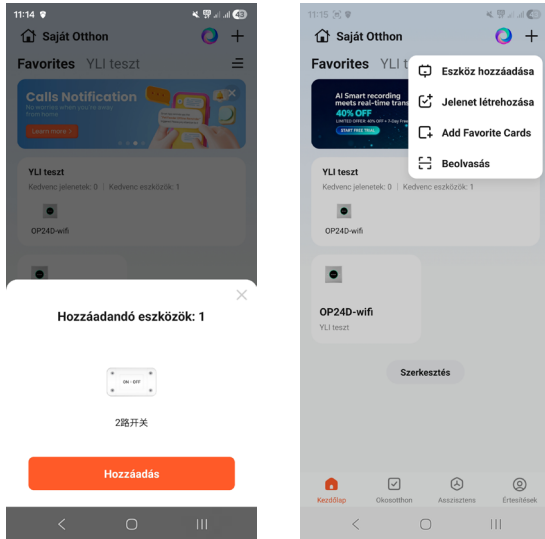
11:14

Saját Otthon

Favorites YLI teszt

Calls Notification
No worries when you're away from home

Learn more

YLI teszt
Kedvenc jelenetek: 0 | Kedvenc eszközök: 1

OP24D-wifi

Hozzáadandó eszközök: 1

ON · OFF

2路开关

Hozzáadás

11:15

Saját Otthon

Favorites YLI

AI Smart recording meets real-time trans
40% OFF
LIMITED OFFER 40% OFF + 7-Day Free
START FREE TRIAL

Eszköz hozzáadása
Jelenet létrehozása
Add Favorite Cards
Beolvasás

YLI teszt
Kedvenc jelenetek: 0 | Kedvenc eszközök: 1

OP24D-wifi

OP24D-wifi
YLI teszt

Szerkesztés

Kezdőlap
Okosotthon
Asszisztens
Értesítések